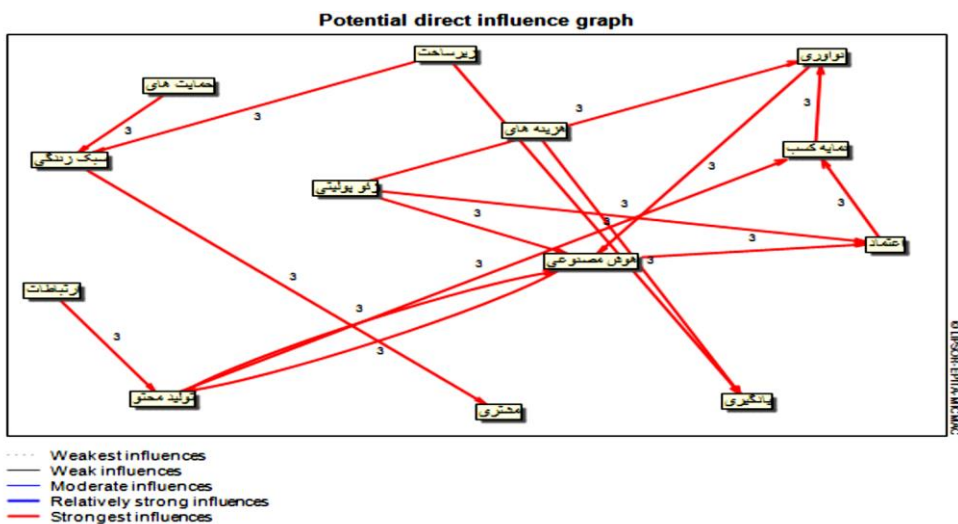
Potential direct influence graph

زیرساخت
نوآوری
حمایت های
3
3
3
3
هزینه های
سبک زندگی
سرمایه کسب
3
نوآوری پولیتی
3
3
3
3
اعتماد
3
هوش مصنوعی
3
3
ارتباطات
3
3
3
تولید محتو
مشتری
ماندگاری

© LIPSOR-EPITA-MICMAC

Weakest influences
Weak influences
Moderate influences
Relatively strong influences
Strongest influences